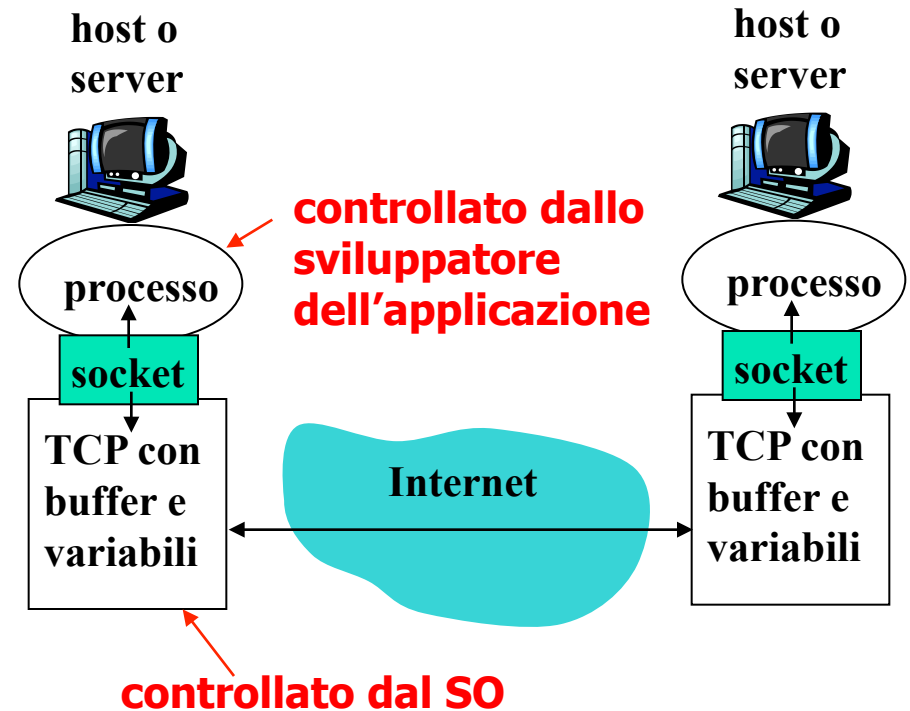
host o server

host o server

controllato dallo sviluppatore dell’applicazione

processo

socket

TCP con buffer e variabili

processo

socket

TCP con buffer e variabili

Internet

controllato dal SO